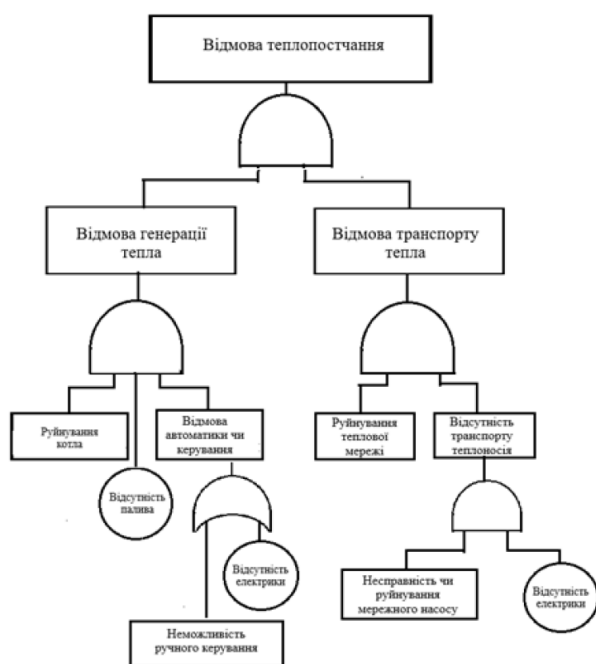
Відмова теплопостчання

Відмова генерації тепла

Відмова транспорту тепла

Руйнування котла

Відсутність палива

Відмова автоматики чи керування

Відсутність електрики

Неможливість ручного керування

Руйнування теплової мережі

Відсутність транспорту теплоносія

Несправність чи руйнування мережного насосу

Відсутність електрики